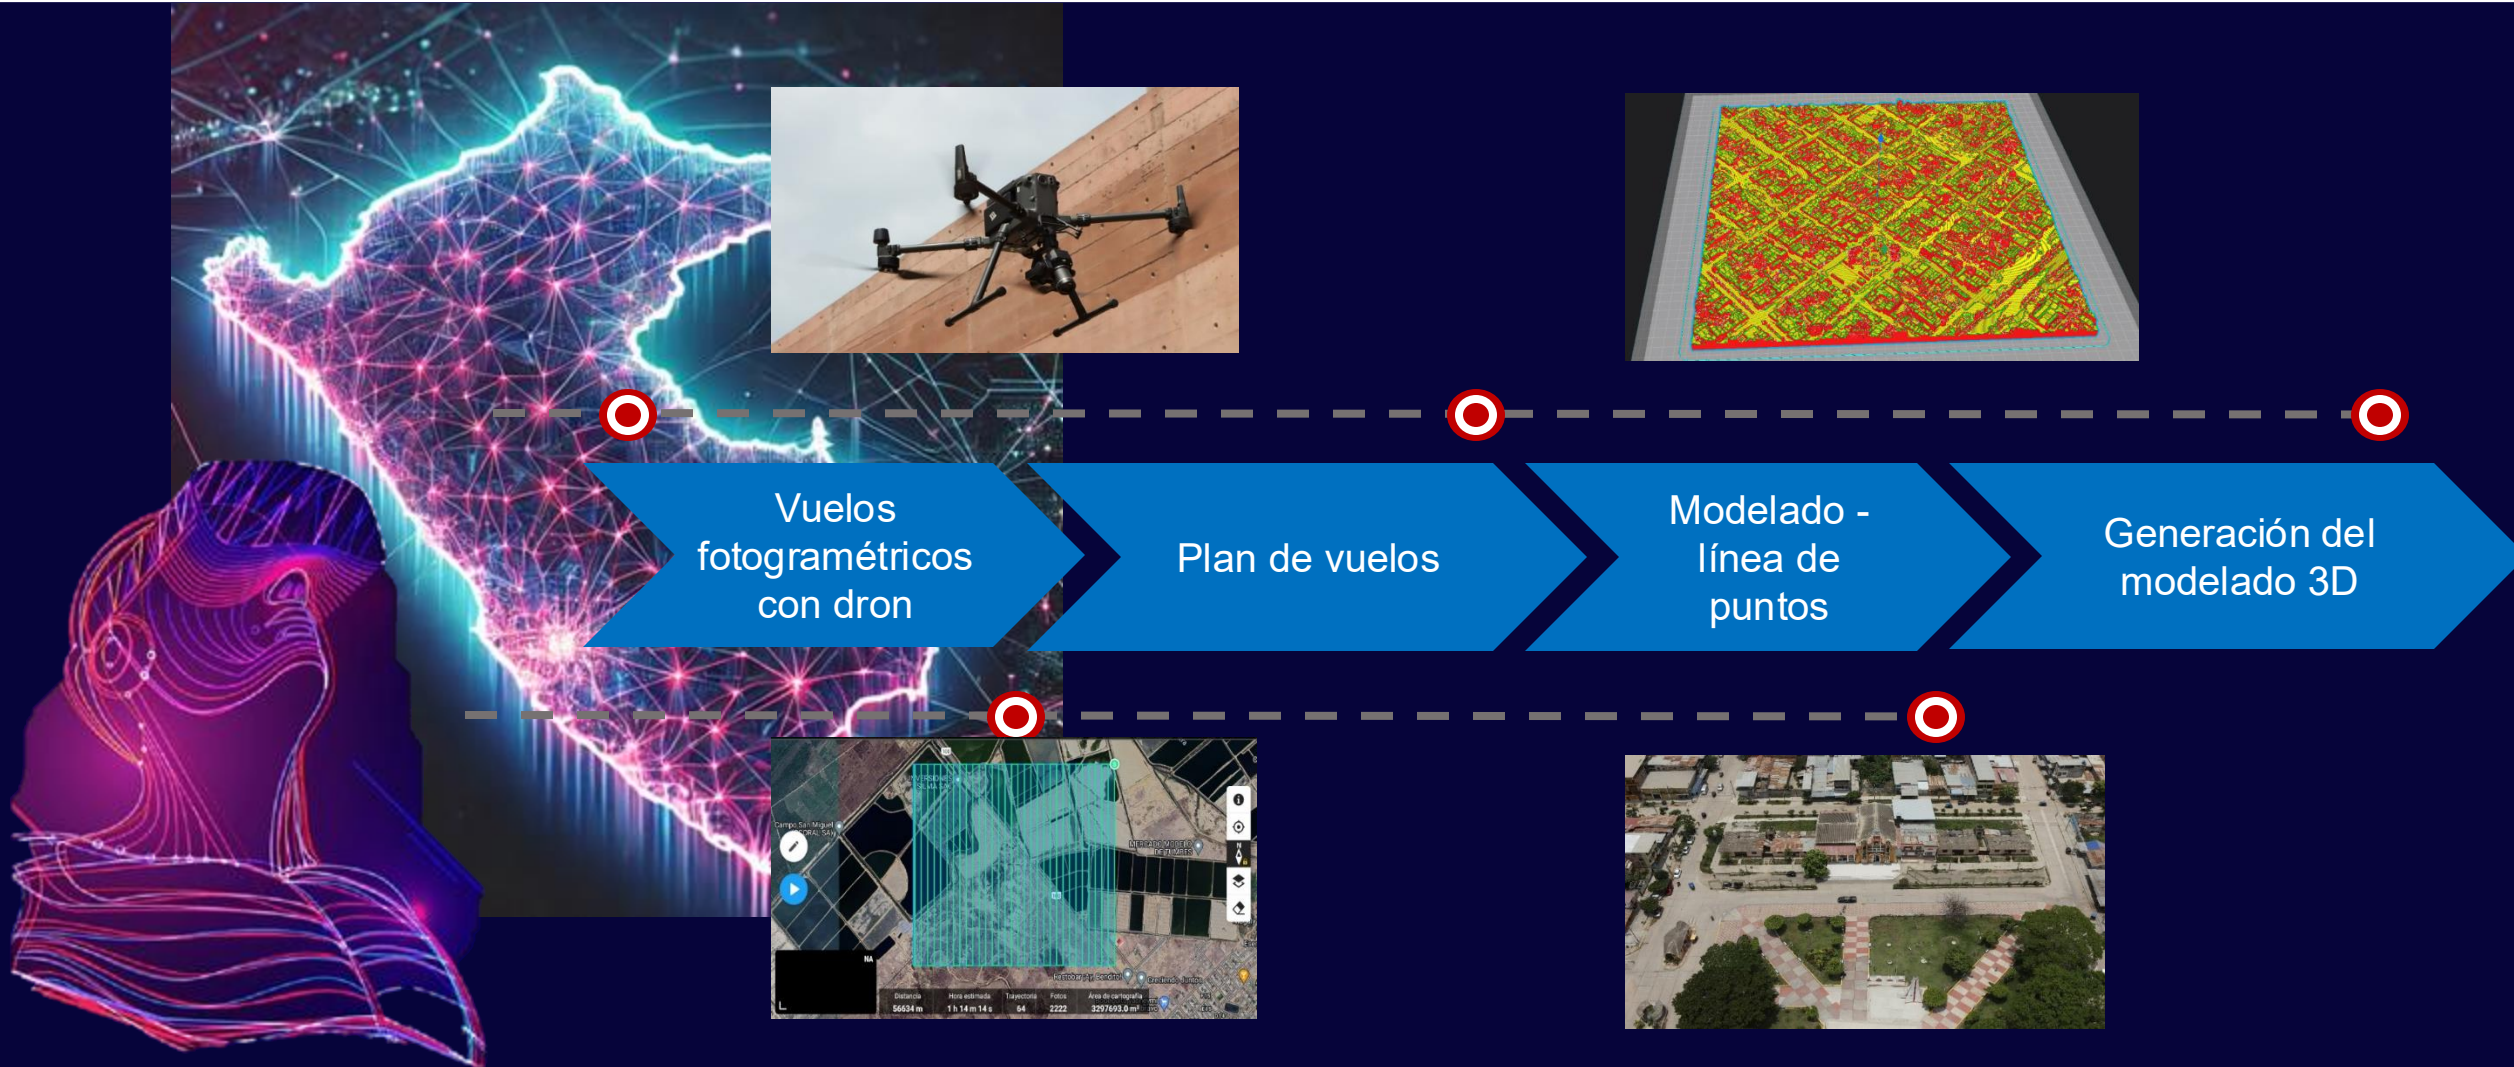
Vuelos fotogramétricos con dron

Plan de vuelos

Modelado - línea de puntos

Generación del modelado 3D

| Distancia | Hora estimada | Trayectoria | Fotos | Área de cartografía |
|---|---|---|---|---|
| 56634 m | 1 h 14 m 14 s | 64 | 2222 | 3297693.0 m² |